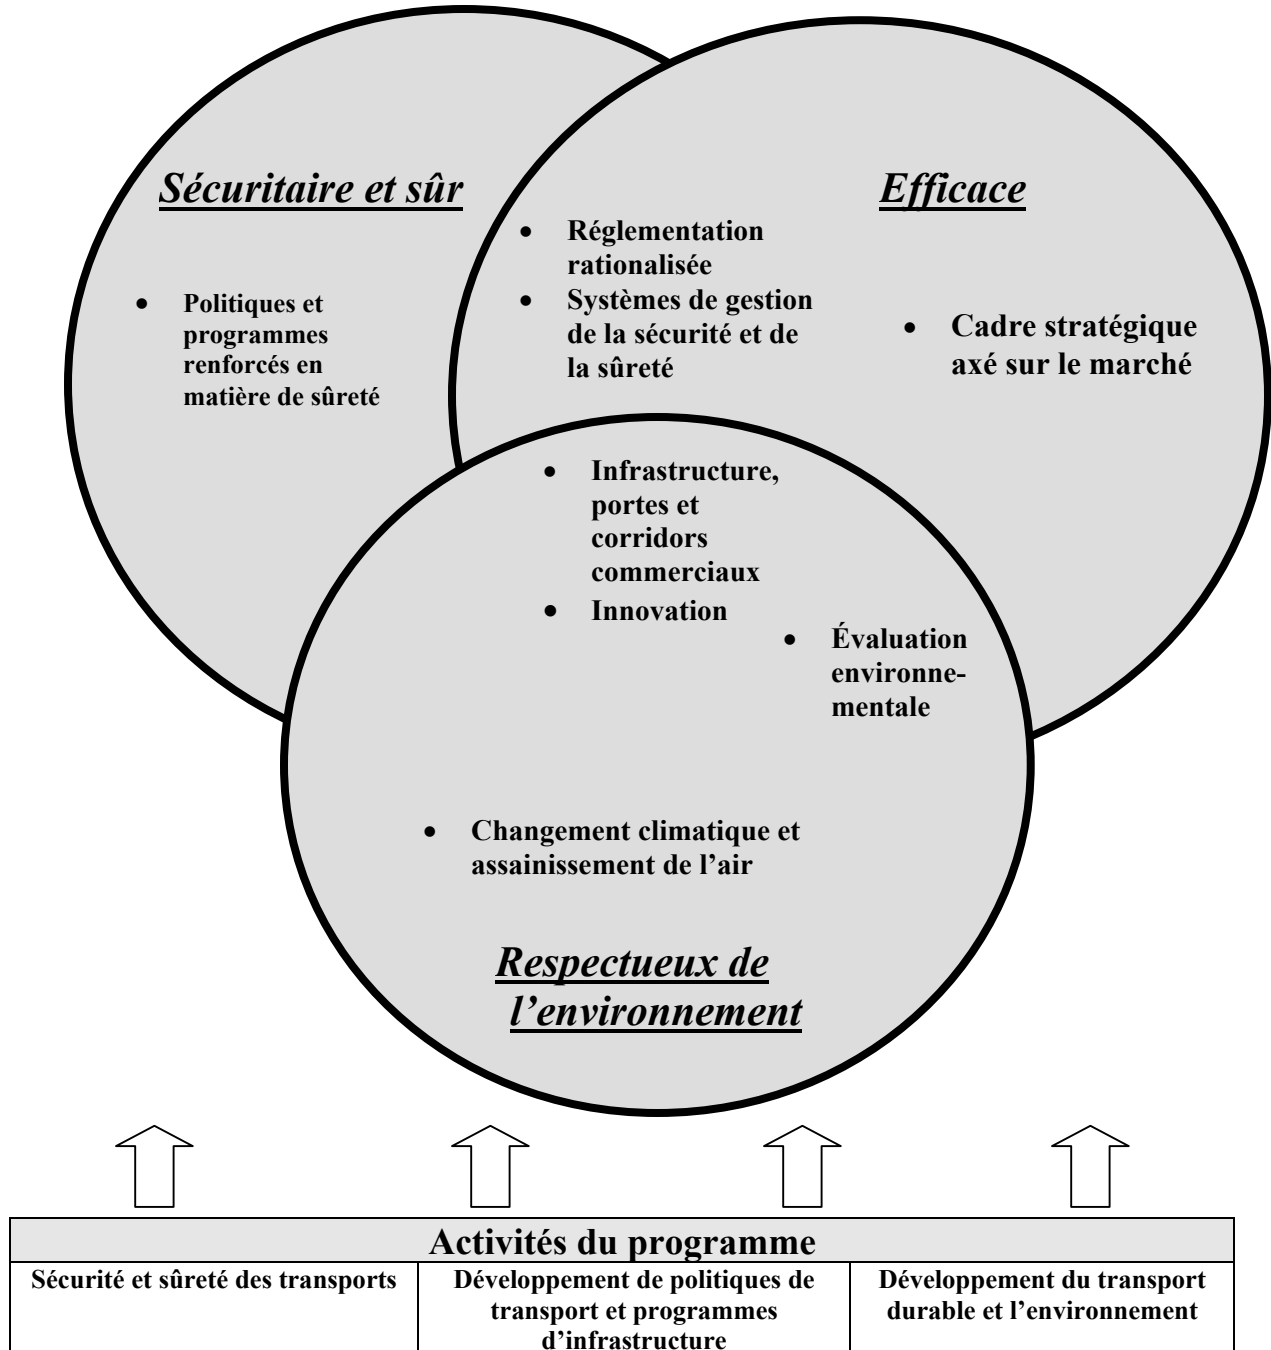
Sécuritaire et sûr

- Politiques et programmes renforcés en matière de sûreté

Efficace

- Réglementation rationalisée
- Systèmes de gestion de la sécurité et de la sûreté

- Cadre stratégique axé sur le marché

- Infrastructure, portes et corridors commerciaux
- Innovation

- Évaluation environnementale

- Changement climatique et assainissement de l'air

Respectueux de l'environnement

| Activités du programme | | |
|---|---|---|
| Sécurité et sûreté des transports | Développement de politiques de transport et programmes d'infrastructure | Développement du transport durable et l'environnement |